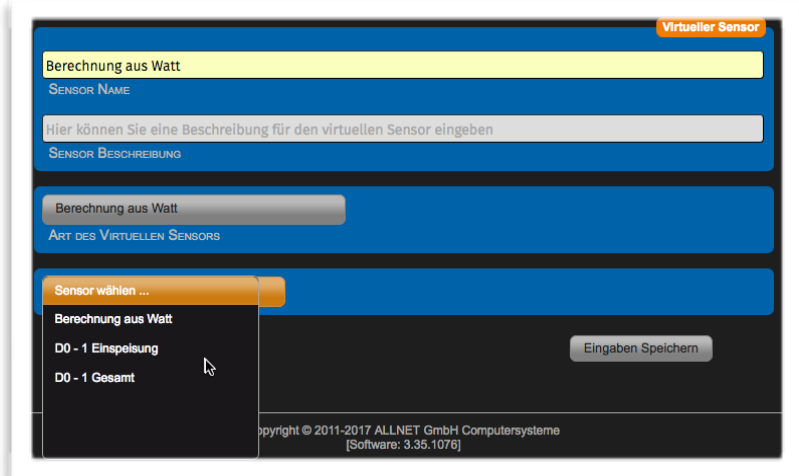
Virtueller Sensor

Berechnung aus Watt

Sensor Name

Hier können Sie eine Beschreibung für den virtuellen Sensor eingeben

Sensor Beschreibung

Berechnung aus Watt

Art des Virtuellen Sensors

Sensor wählen ...

Berechnung aus Watt

D0 - 1 Einspeisung

D0 - 1 Gesamt

Eingaben Speichern

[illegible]opyright © 2011-2017 ALLNET GmbH Computersysteme
[Software: 3.35.1076]